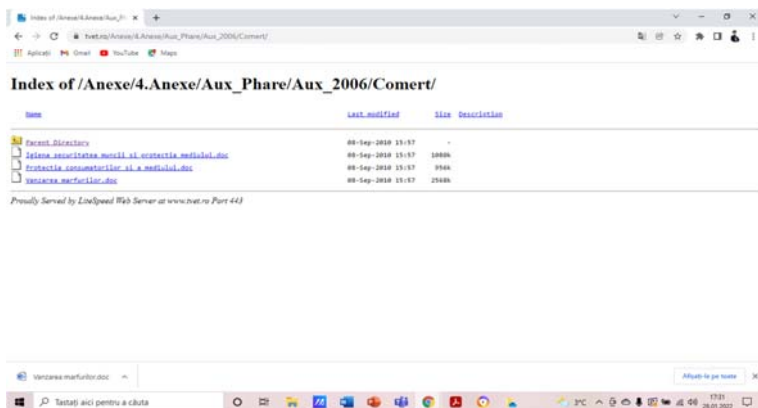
Index of /Anexe/4.Anexe/Aux_Ph ×  +

← → C  tvet.ro/Anexe/4.Anexe/Aux_Phare/Aux_2006/Comert/

Aplicații  Gmail  YouTube  Maps

# Index of /Anexe/4.Anexe/Aux_Phare/Aux_2006/Comert/

| Name | Last modified | Size | Description |
|---|---|---|---|
| Parent Directory | 08-Sep-2010 15:57 | - | |
| Igiena securitatea muncii si protectia mediului.doc | 08-Sep-2010 15:57 | 1088k | |
| Protectia consumatorilor si a mediului.doc | 08-Sep-2010 15:57 | 956k | |
| Vanzarea marfurilor.doc | 08-Sep-2010 15:57 | 2568k | |

Proudly Served by LiteSpeed Web Server at www.tvet.ro Port 443

Vanzarea marfurilor.doc ^

Afișați-le pe toate ×

Tastați aici pentru a căuta

3°C  17:31  28.01.2022